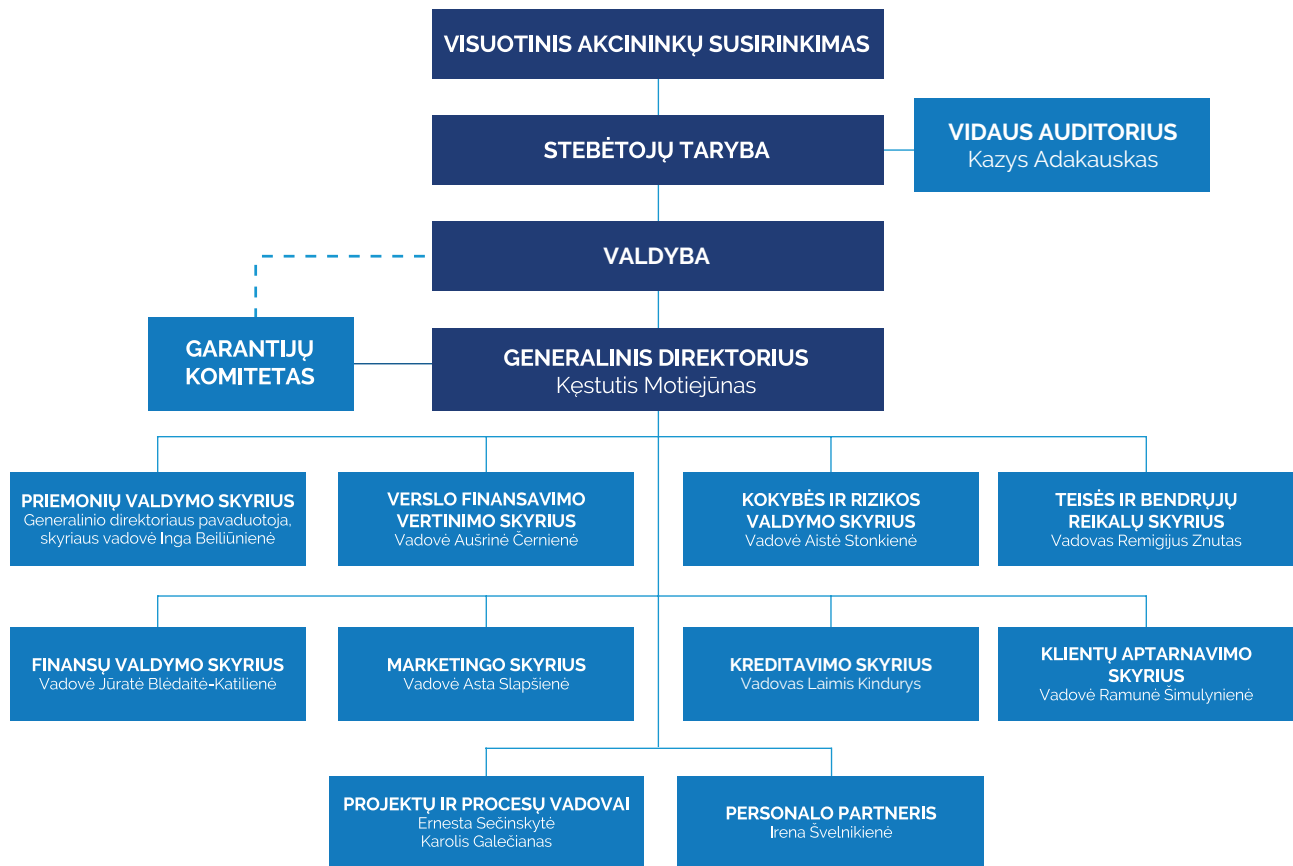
VISUOTINIS AKCININKŲ SUSIRINKIMAS

STEBĖTOJŲ TARYBA

VIDAUS AUDITORIUS
Kazys Adakauskas

VALDYBA

GARANTIJŲ KOMITETAS

GENERALINIS DIREKTORIUS
Kęstutis Motiejūnas

PRIEMONIŲ VALDYMO SKYRIUS
Generalinio direktoriaus pavaduotoja, skyriaus vadovė Inga Beiliūnienė

VERSLO FINANSAVIMO VERTINIMO SKYRIUS
Vadovė Aušrinė Černienė

KOKYBĖS IR RIZIKOS VALDYMO SKYRIUS
Vadovė Aistė Stonkienė

TEISĖS IR BENDRŲJŲ REIKALŲ SKYRIUS
Vadovas Remigijus Znutas

FINANSŲ VALDYMO SKYRIUS
Vadovė Jūratė Blėdaitė-Katilienė

MARKETINGO SKYRIUS
Vadovė Asta Slapšienė

KREDITAVIMO SKYRIUS
Vadovas Laimis Kindurys

KLIENTŲ APTARNAVIMO SKYRIUS
Vadovė Ramunė Šimulynienė

PROJEKTŲ IR PROCESŲ VADOVAI
Ernesta Sečinskytė
Karolis Galečianas

PERSONALO PARTNERIS
Irena Švelnikienė